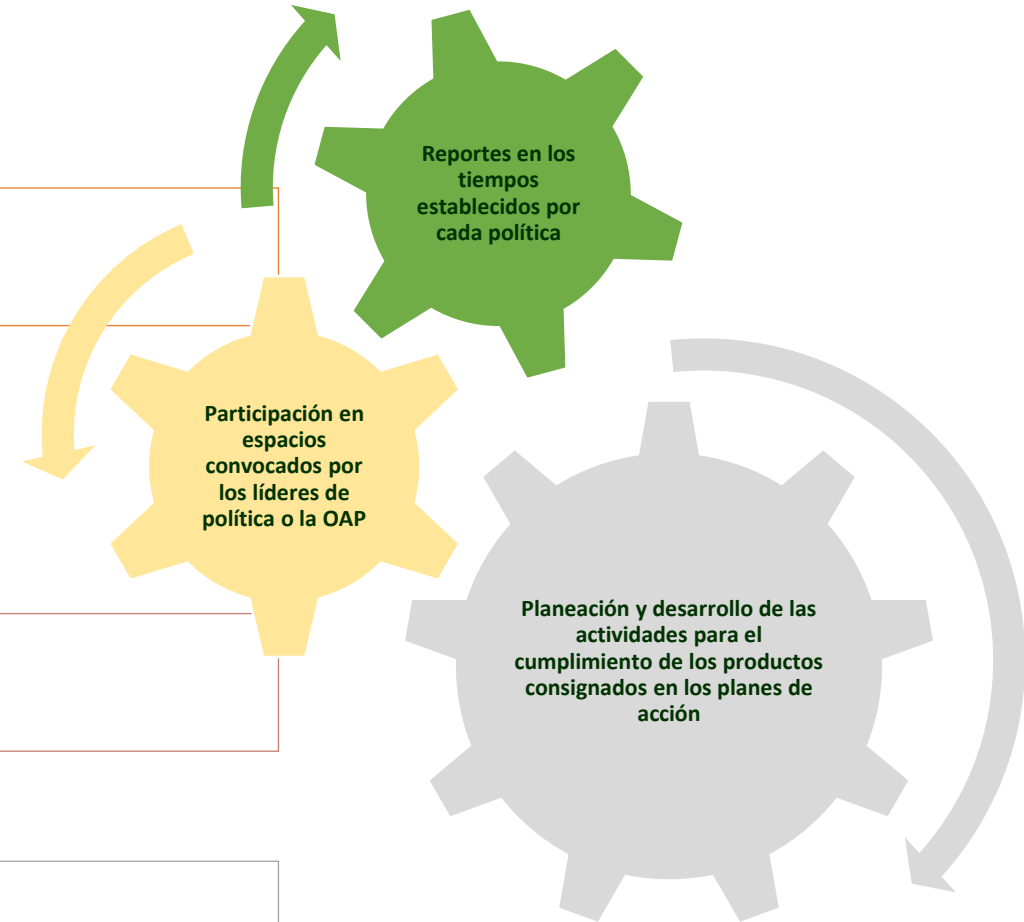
Reportes en los tiempos establecidos por cada política

Participación en espacios convocados por los líderes de política o la OAP

Planeación y desarrollo de las actividades para el cumplimiento de los productos consignados en los planes de acción